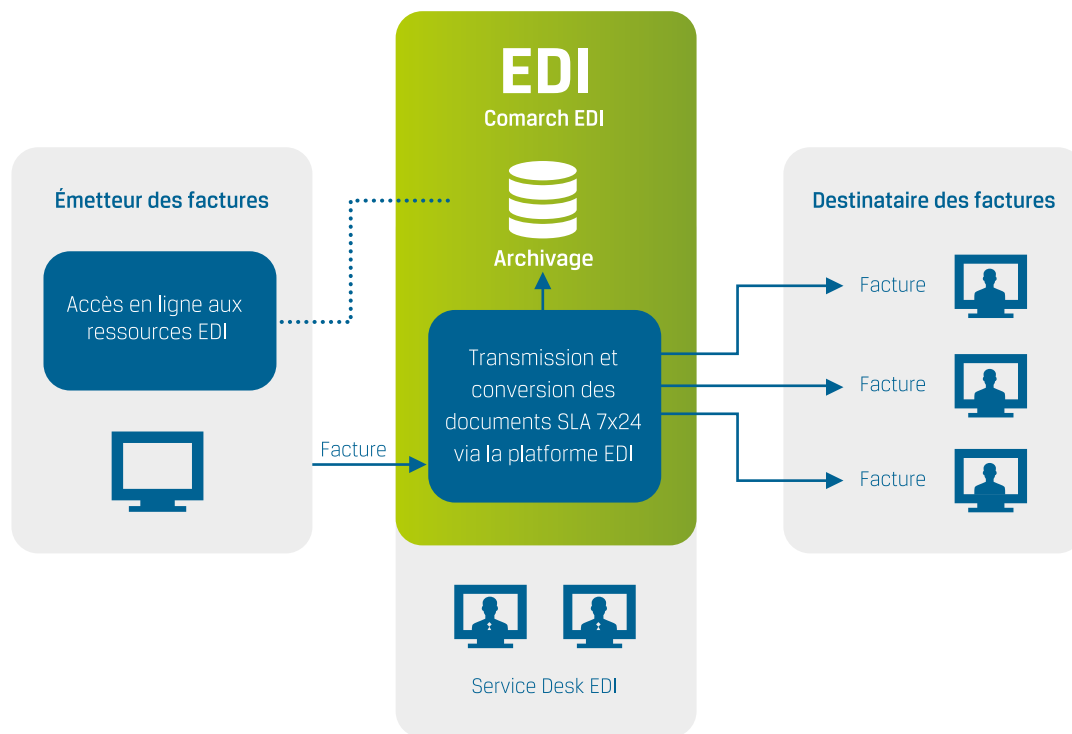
EDI
Comarch EDI

Émetteur des factures

Accès en ligne aux ressources EDI

Archivage

Destinataire des factures

Transmission et conversion des documents SLA 7x24 via la platforme EDI

Facture

Facture

Facture

Facture

Service Desk EDI